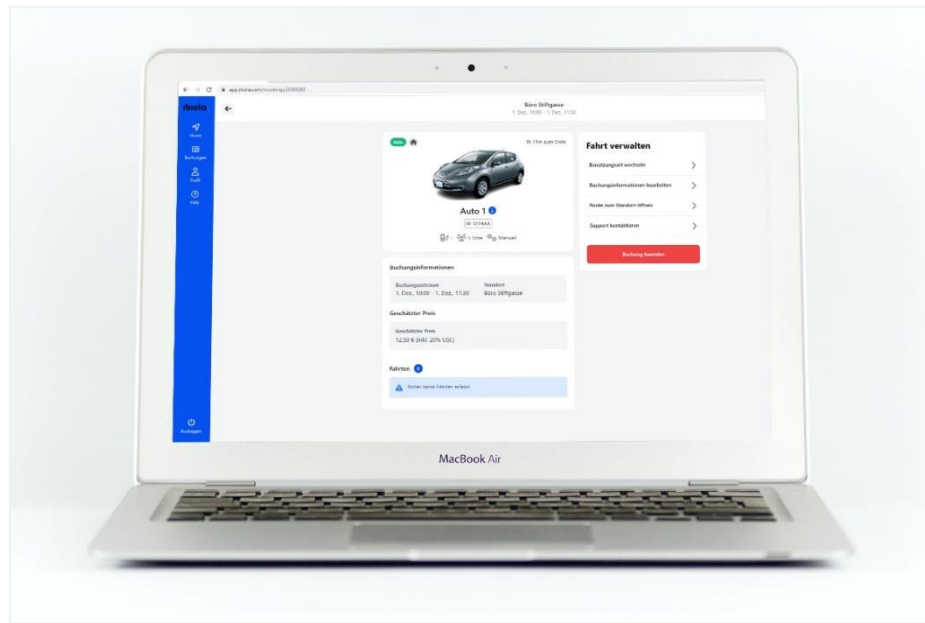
app.ibiola.com/bookings/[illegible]

ibiola

Home

Buchungen

Profil

Hilfe

Ausloggen

Büro Stiftgasse
1. Dez. 10:00 - 1. Dez. 11:30

Aktiv

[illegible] zum Ende

Auto 1

W 1234AA

7 · 1-Liter · Manuell

Buchungsinformationen

Buchungszeitraum
1. Dez., 10:00 - 1. Dez., 11:30

Standort
Büro Stiftgasse

Geschätzter Preis

Geschätzter Preis
12,50 € (inkl. 20% USt.)

Fahrten

Bisher keine Fahrten erfasst

Fahrt verwalten

Benutzungsart wechseln

Buchungsinformationen bearbeiten

Route zum Standort öffnen

Support kontaktieren

Buchung beenden

MacBook Air